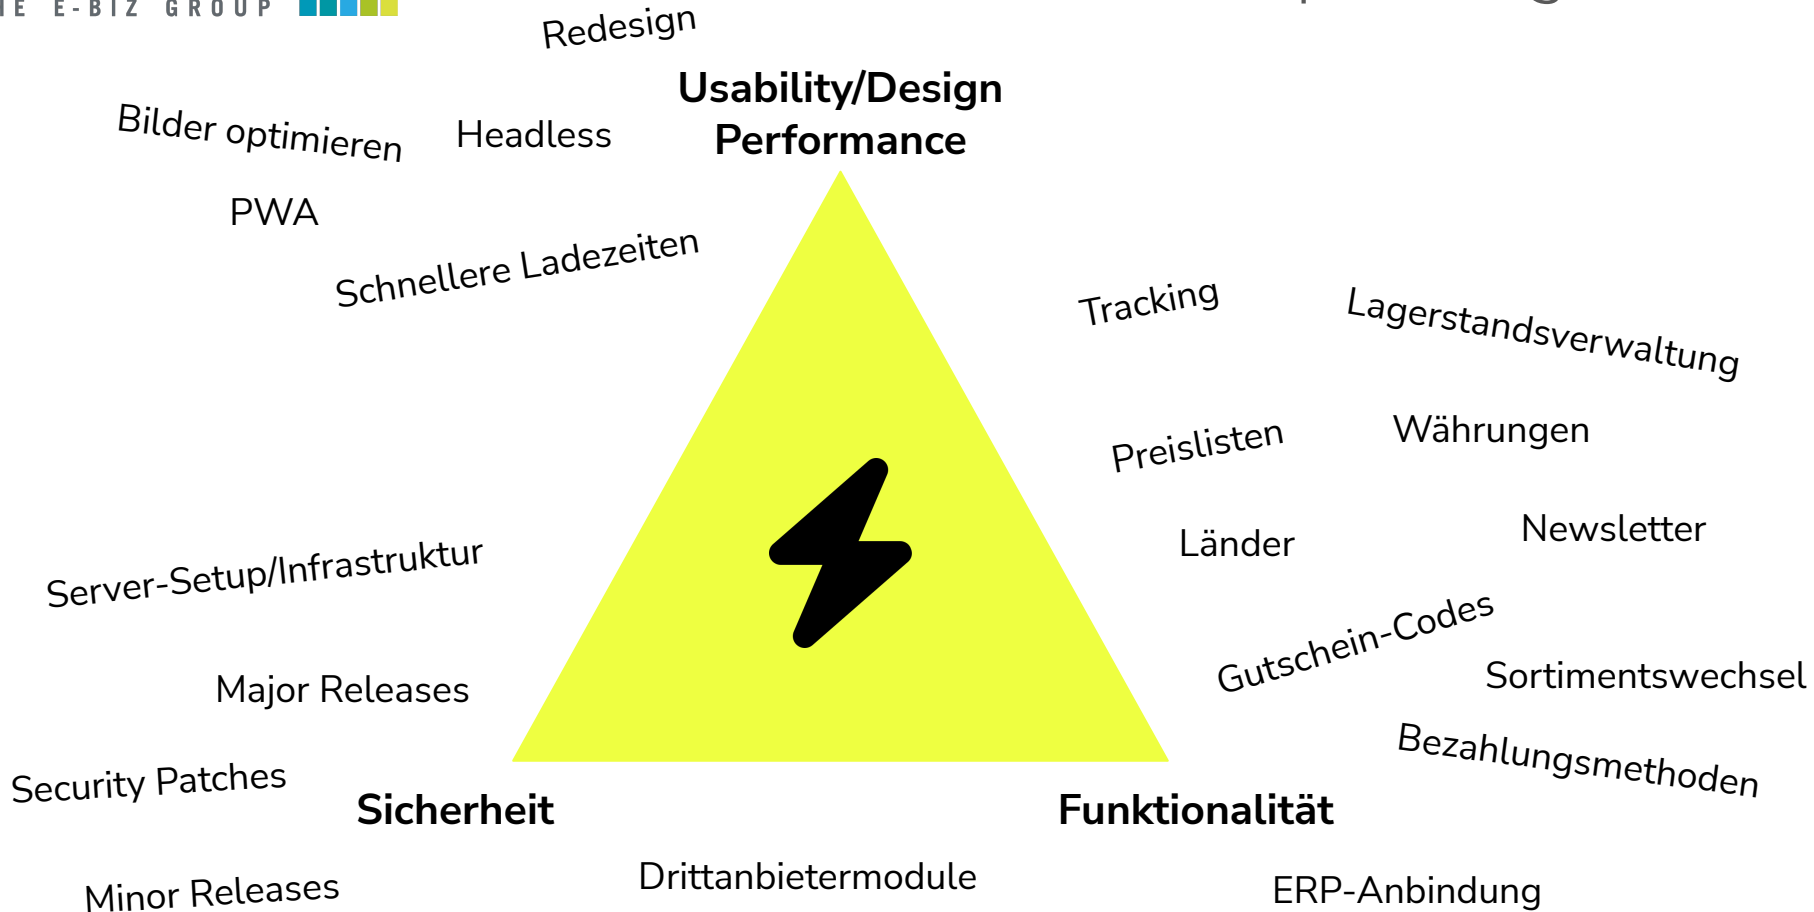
IE E-BIZ GROUP

Redesign

Usability/Design
Performance

Bilder optimieren

Headless

PWA

Schnellere Ladezeiten

Tracking

Lagerstandsverwaltung

Preislisten

Währungen

Länder

Newsletter

Server-Setup/Infrastruktur

Gutschein-Codes

Sortimentswechsel

Major Releases

Bezahlungsmethoden

Security Patches

Sicherheit

Funktionalität

Drittanbietermodule

Minor Releases

ERP-Anbindung